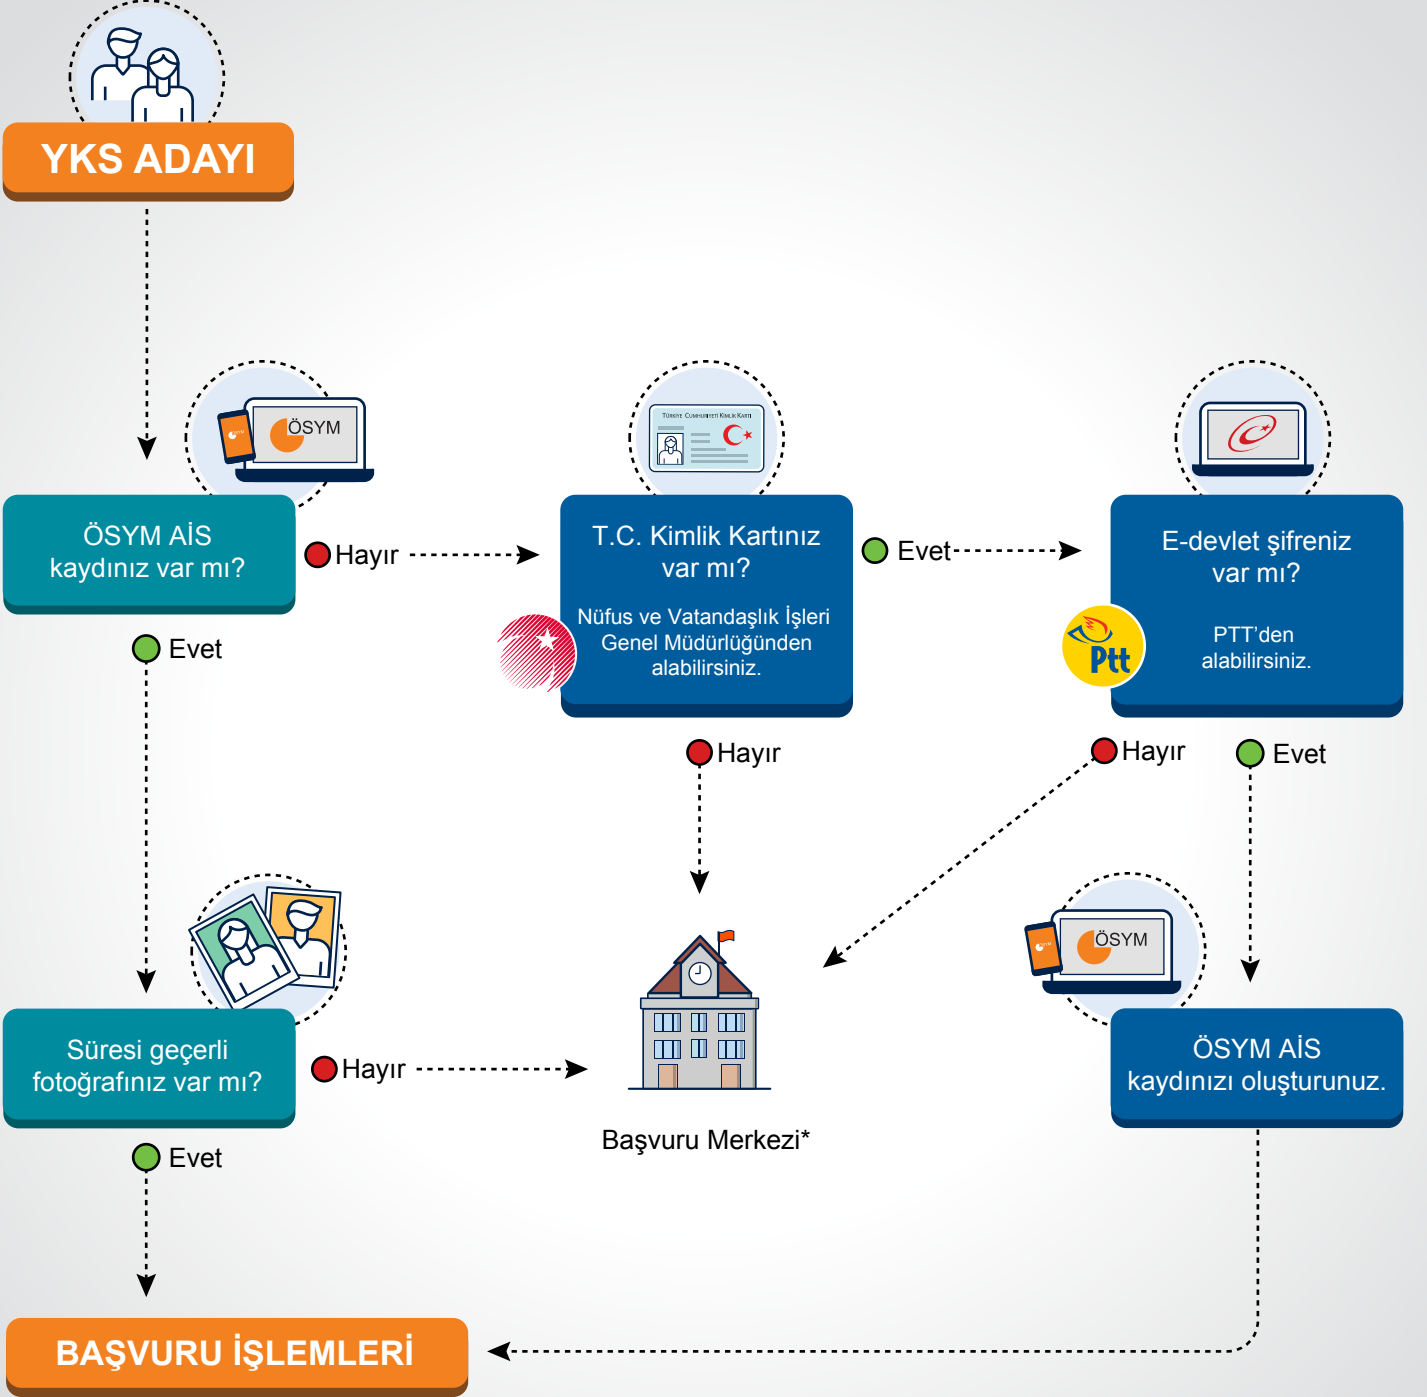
YKS ADAYI

ÖSYM

ÖSYM AİS kaydınız var mı?

Hayır

Evet

TÜRKİYE CUMHURİYETİ KİMLİK KARTI

T.C. Kimlik Kartınız var mı?

Nüfus ve Vatandaşlık İşleri Genel Müdürlüğünden alabilirsiniz.

Evet

E-devlet şifreniz var mı?

Ptt

PTT'den alabilirsiniz.

Hayır

Hayır

Evet

ÖSYM

Süresi geçerli fotoğrafınız var mı?

Hayır

Başvuru Merkezi*

ÖSYM AİS kaydınızı oluşturunuz.

Evet

BAŞVURU İŞLEMLERİ